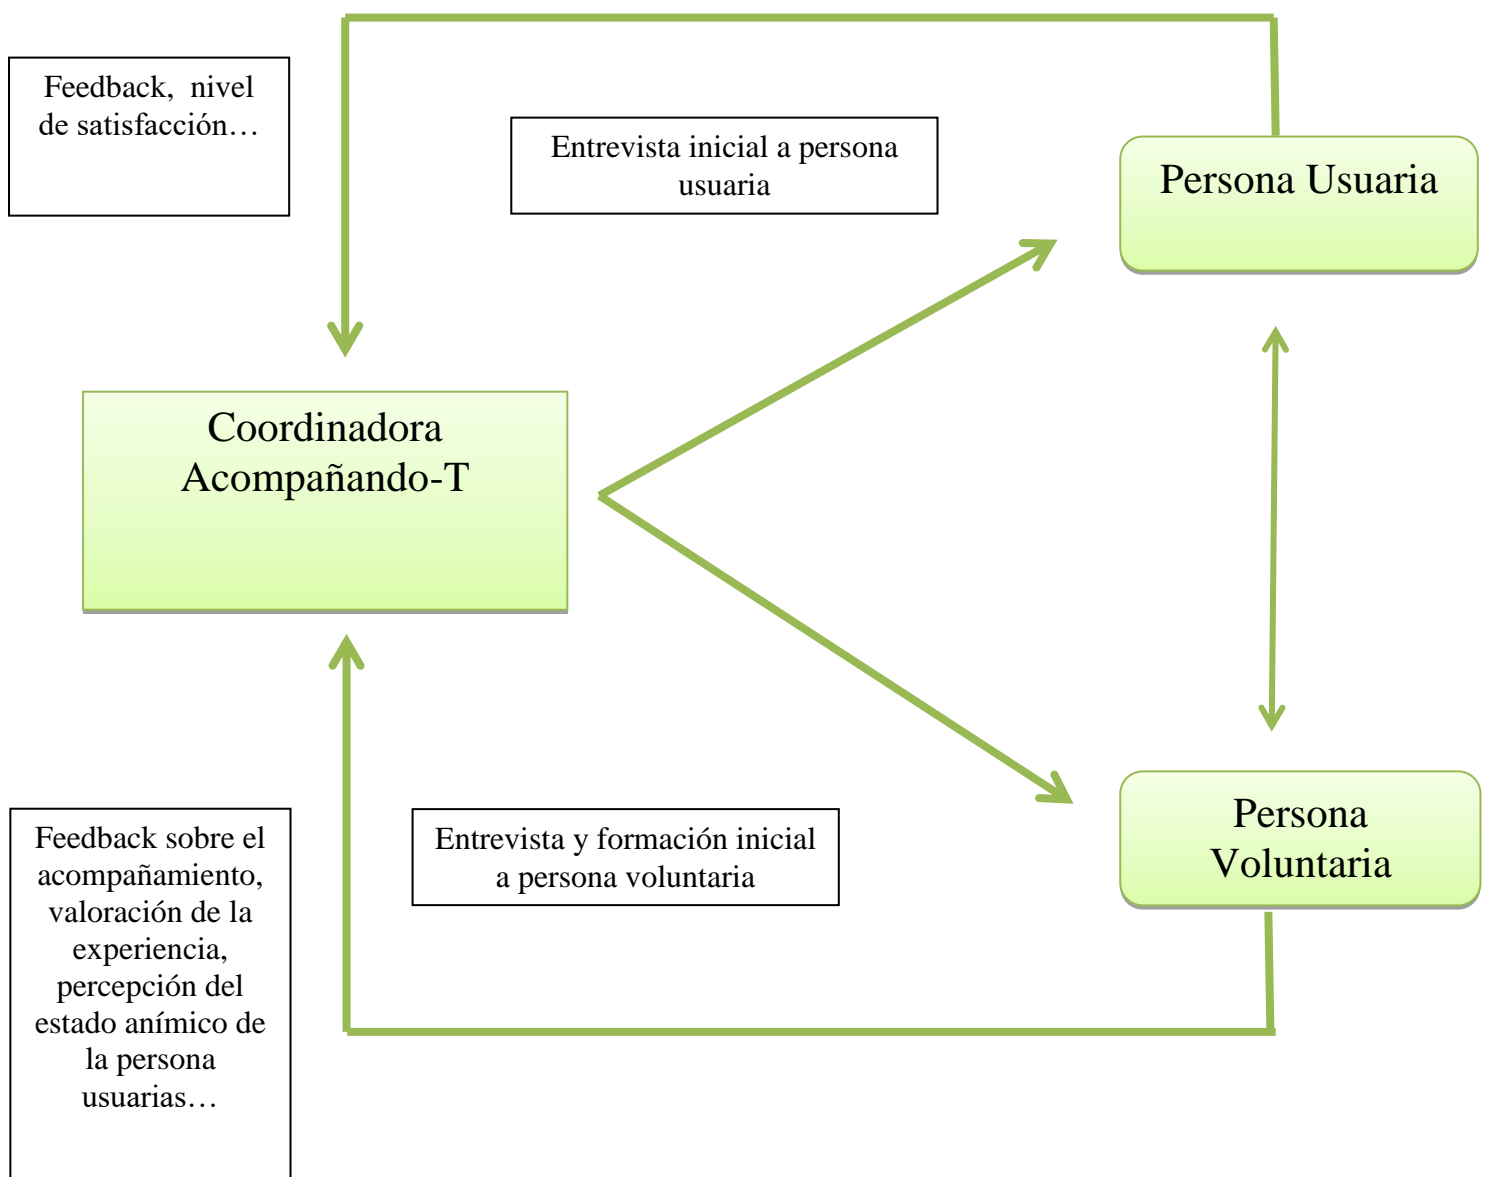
Feedback, nivel de satisfacción…

Entrevista inicial a persona usuaria

Persona Usuaria

Coordinadora Acompañando-T

Persona Voluntaria

Feedback sobre el acompañamiento, valoración de la experiencia, percepción del estado anímico de la persona usuarias…

Entrevista y formación inicial a persona voluntaria